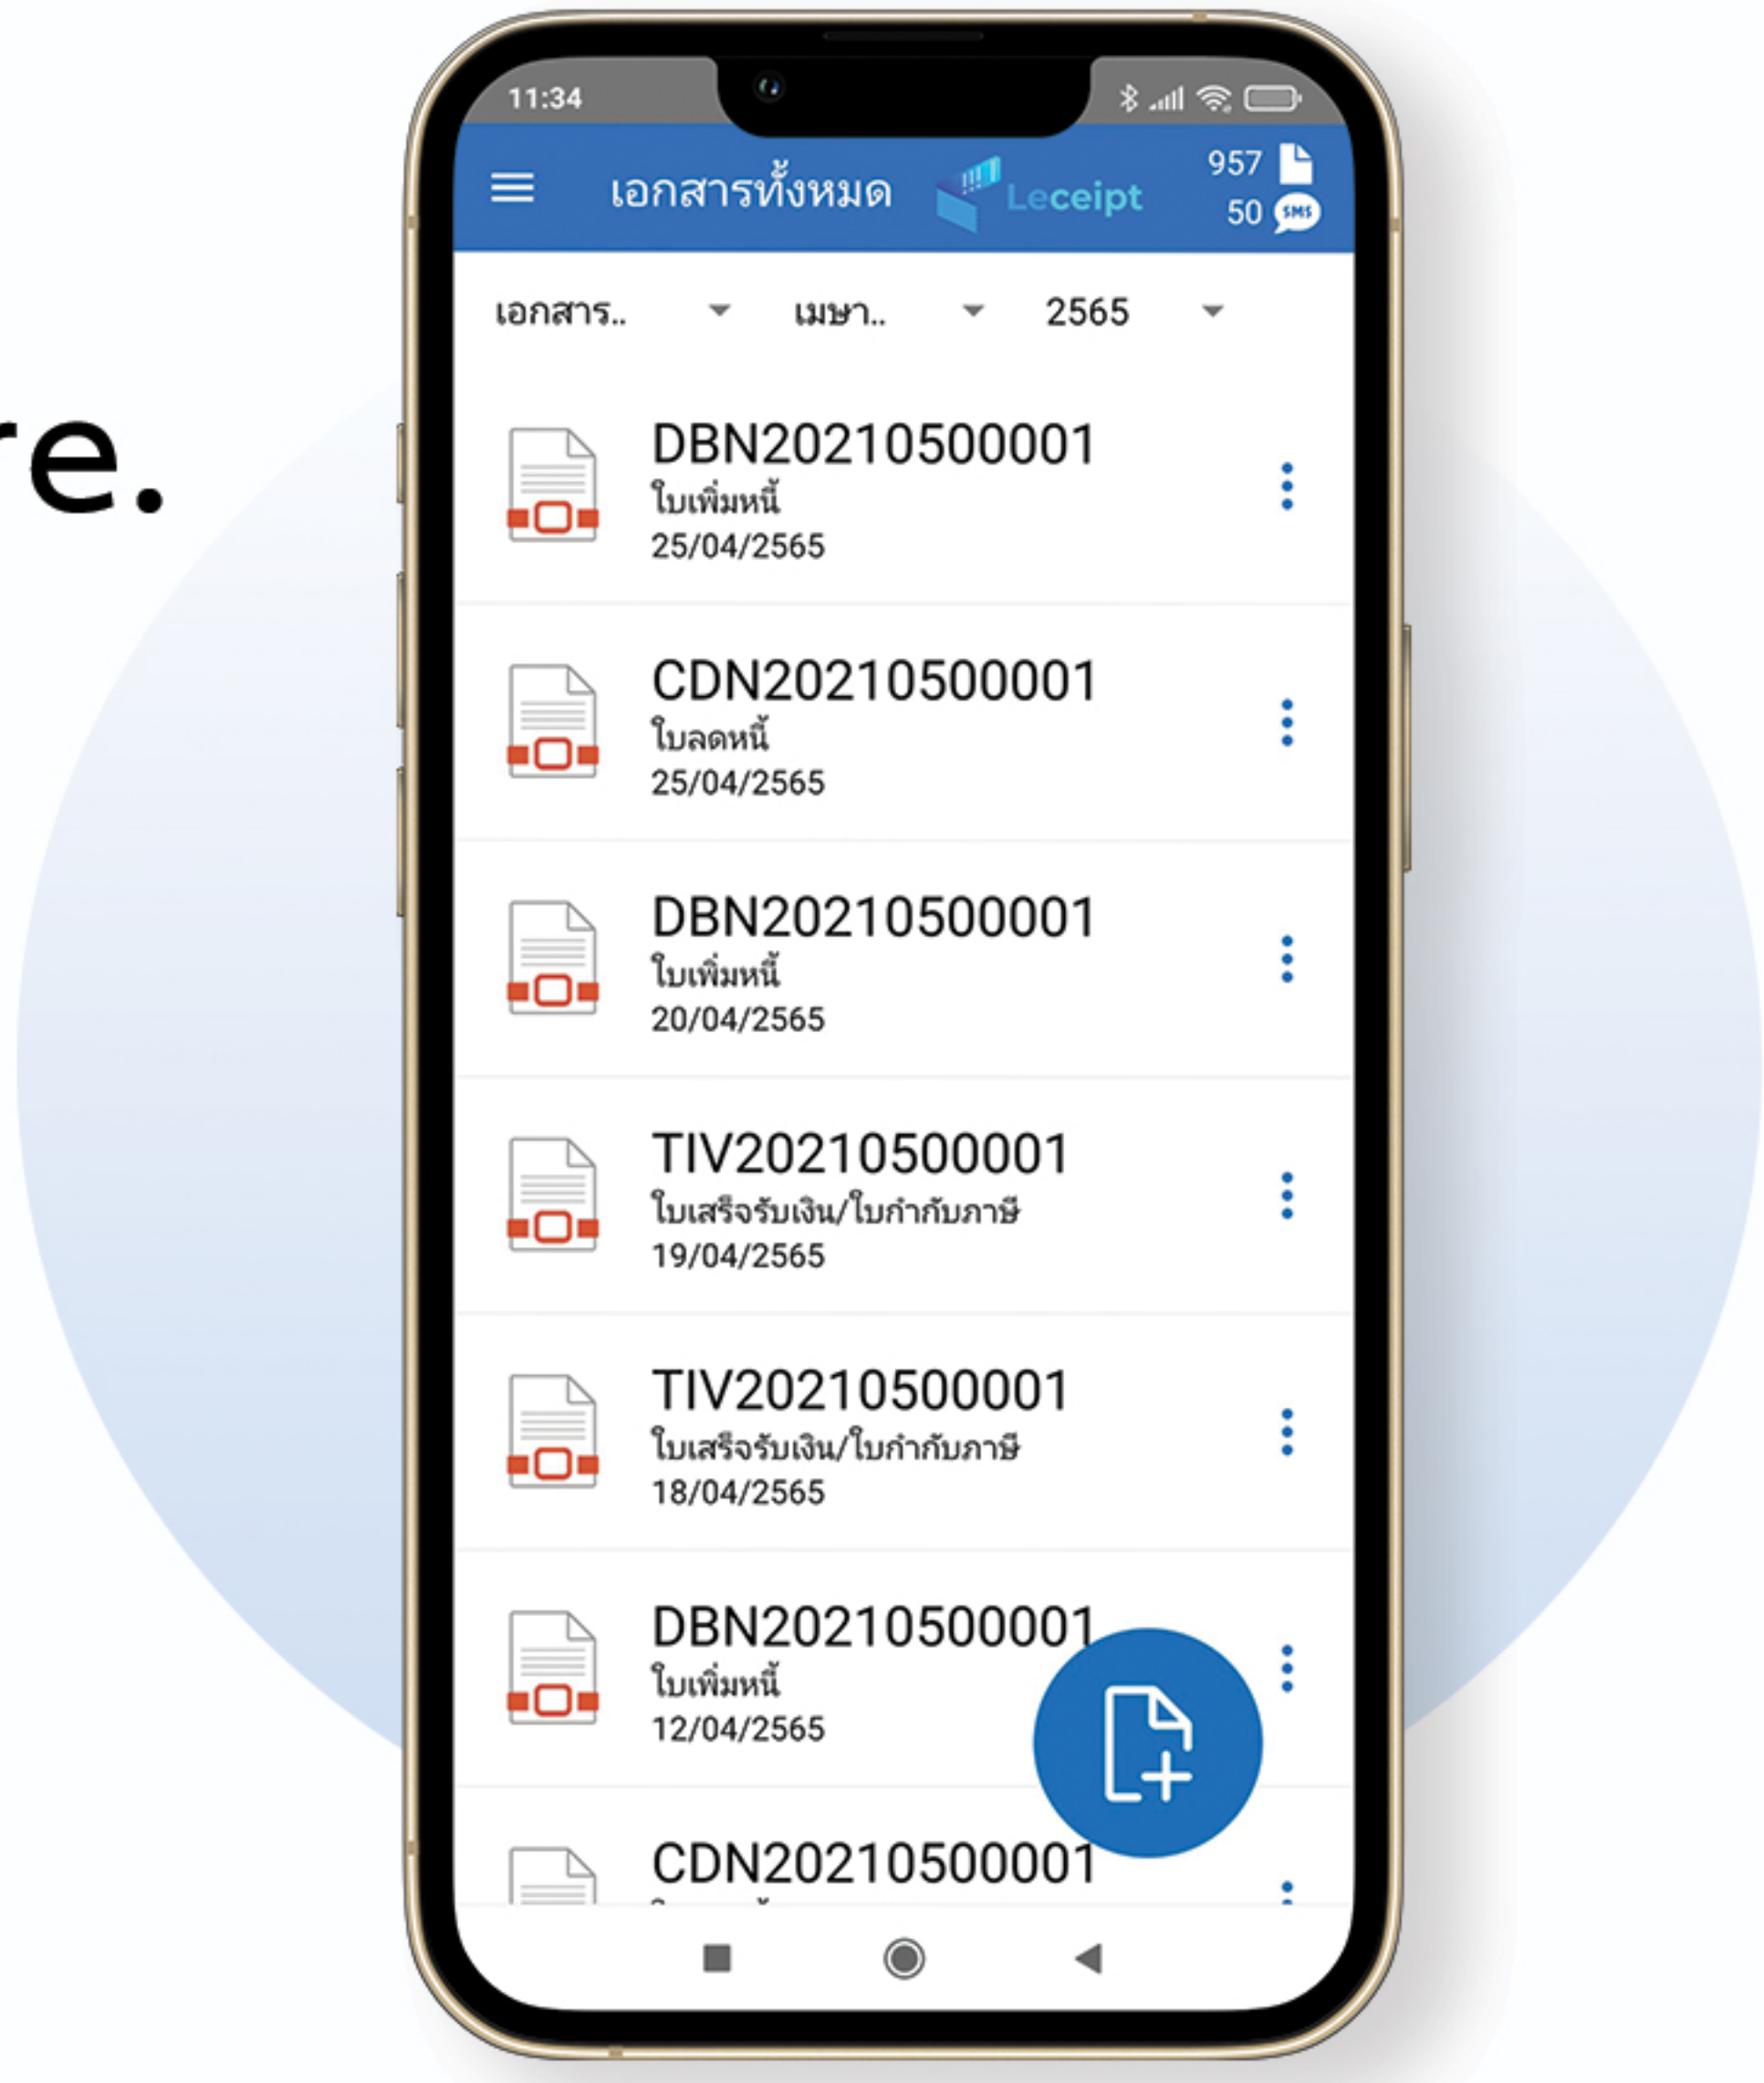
re.

11:34

เอกสารทั้งหมด Leceipt 957 50 SMS

เอกสาร.. เมษา.. 2565

DBN20210500001
ใบเพิ่มหนี้
25/04/2565

CDN20210500001
ใบลดหนี้
25/04/2565

DBN20210500001
ใบเพิ่มหนี้
20/04/2565

TIV20210500001
ใบเสร็จรับเงิน/ใบกำกับภาษี
19/04/2565

TIV20210500001
ใบเสร็จรับเงิน/ใบกำกับภาษี
18/04/2565

DBN20210500001
ใบเพิ่มหนี้
12/04/2565

CDN20210500001